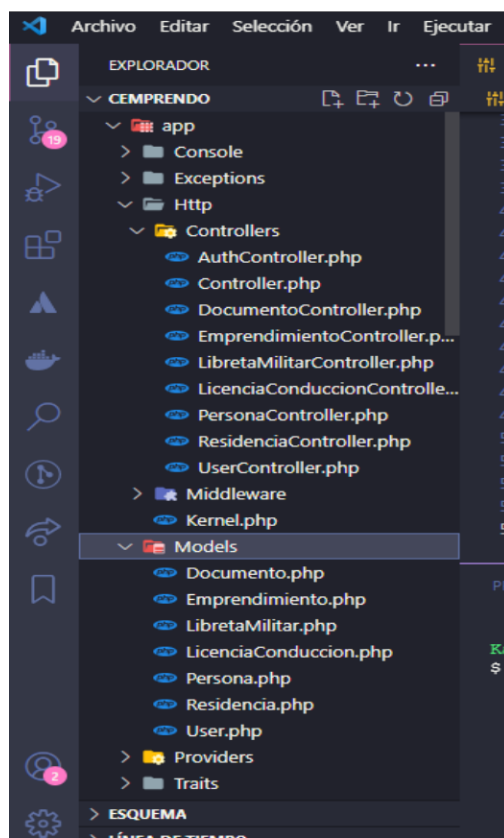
Archivo Editar Selección Ver Ir Ejecutar

19

EXPLORADOR ···

CEMPRENDO

app

Console

Exceptions

Http

Controllers

AuthController.php

Controller.php

DocumentoController.php

EmprendimientoController.p...

LibretaMilitarController.php

LicenciaConduccionControlle...

PersonaController.php

ResidenciaController.php

UserController.php

Middleware

Kernel.php

Models

Documento.php

Emprendimiento.php

LibretaMilitar.php

LicenciaConduccion.php

Persona.php

Residencia.php

User.php

Providers

Traits

2

ESQUEMA

LÍNEA DE TIEMPO